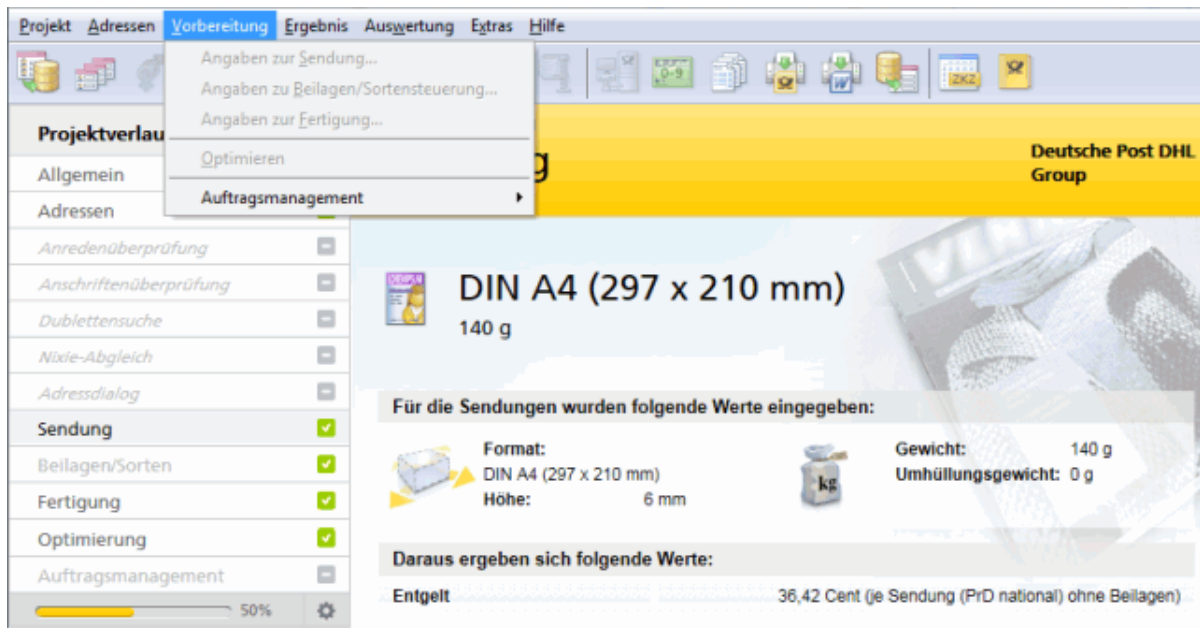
Projekt Adressen Vorbereitung Ergebnis Auswertung Extras Hilfe

Angaben zur Sendung...
Angaben zu Beilagen/Sortensteuerung...
Angaben zur Fertigung...
Optimieren
Auftragsmanagement

ZKZ

Projektverlau
Allgemein
Adressen
Anredenüberprüfung
Anschriftenüberprüfung
Dublettensuche
Nixie-Abgleich
Adressdialog
Sendung
Beilagen/Sorten
Fertigung
Optimierung
Auftragsmanagement
50%

g

Deutsche Post DHL Group

DIN A4 (297 x 210 mm)
140 g

Für die Sendungen wurden folgende Werte eingegeben:

Format:
DIN A4 (297 x 210 mm)
Höhe: 6 mm

kg

Gewicht: 140 g
Umhüllungsgewicht: 0 g

Daraus ergeben sich folgende Werte:

Entgelt 36,42 Cent (je Sendung (PrD national) ohne Beilagen)